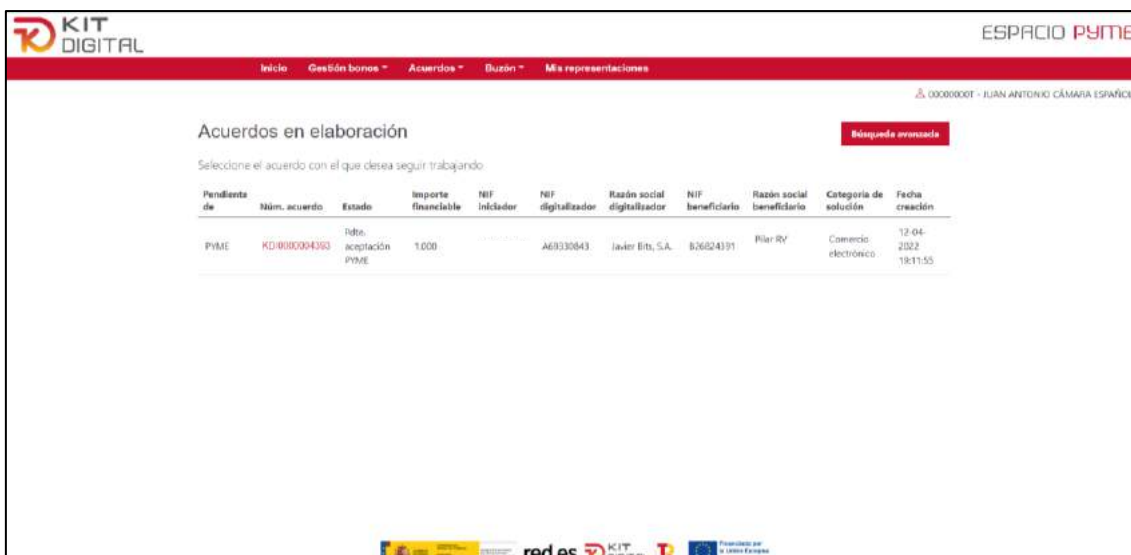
KIT DIGITAL

ESPACIO PYME

Inicio Gestión bonos ▾ Acuerdos ▾ Buzón ▾ Mis representaciones

00000000T - JUAN ANTONIO CÁMARA ESPAÑOL

Acuerdos en elaboración

Búsqueda avanzada

Seleccione el acuerdo con el que desea seguir trabajando

| Pendiente de | Núm. acuerdo | Estado | Importe financiable | NIF iniciador | NIF digitalizador | Razón social digitalizador | NIF beneficiario | Razón social beneficiario | Categoría de solución | Fecha creación |
|---|---|---|---|---|---|---|---|---|---|---|
| PYME | KD0000004393 | Pdte. aceptación PYME | 1.000 | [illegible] | A69330843 | Javier Bits, S.A. | B26824391 | Pilar RV | Comercio electrónico | 12-04-2022 19:11:55 |

red.es KIT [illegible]

Financiado por la Unión Europea